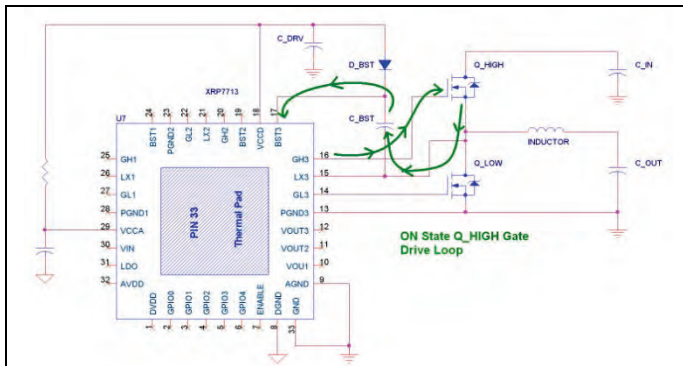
C_DRV
D_BST
Q_HIGH
C_IN
XRP7713
U7
24 BST1
23 PGND2
22 GL2
21 LX2
20 GH2
19 BST2
18 VCCD
17 BST3
C_BST
INDUCTOR
25 GH1
26 LX1
27 GL1
28 PGND1
29 VCCA
30 VIN
31 LDO
32 AVDD
16 GH3
15 LX3
14 GL3
13 PGND3
12 VOUT3
11 VOUT2
10 VOU1
9 AGND
Q_LOW
C_OUT
PIN 33
Thermal Pad
ON State Q_HIGH Gate Drive Loop
1 DVDD
2 GPIO0
3 GPIO1
4 GPIO2
5 GPIO3
6 GPIO4
7 ENABLE
8 DGND
33 GND